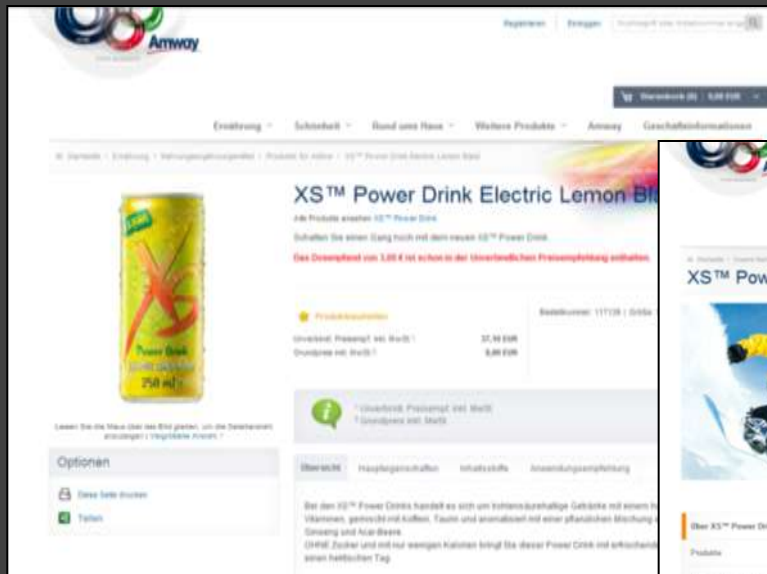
Amway

Registrieren Einloggen

Warenkorb (0) 0,00 EUR

Ernährung Schönheit Rund ums Haus Weitere Produkte Amway Geschäftsinformationen

XS™ Power Drink Electric Lemon Bl

Alle Produkte ansehen XS™ Power Drink

Schalten Sie einen Gang hoch mit dem neuen XS™ Power Drink

Das Dosenpfand von 3,00 € ist schon in der Unverbindlichen Preisempfehlung enthalten

Produktbewertungen

Unverbindl. Preisempf. inkl. MwSt. 37,10 EUR
Grundpreis inkl. MwSt. 8,00 EUR

Bestellnummer: 117138 | Größe

Unverbindl. Preisempf. inkl. MwSt.
Grundpreis inkl. MwSt.

Power Drink
250 ml

Optionen

Diese Seite drucken

Teilen

Übersicht Haupteigenschaften Inhaltsstoffe Anwendungsempfehlung

Bei den XS™ Power Drinks handelt es sich um kohlensäurehaltige Getränke mit einem h Vitaminen, gemischt mit Koffein, Taurin und angereichert mit einer pflanzlichen Mischung Ginseng und Acai-Beere.
OHNE Zucker und mit nur wenigen Kalorien bringt Sie dieser Power Drink mit erfrischend einen hektischen Tag.

XS™ Pow

Über XS™ Power Dr

Produkte